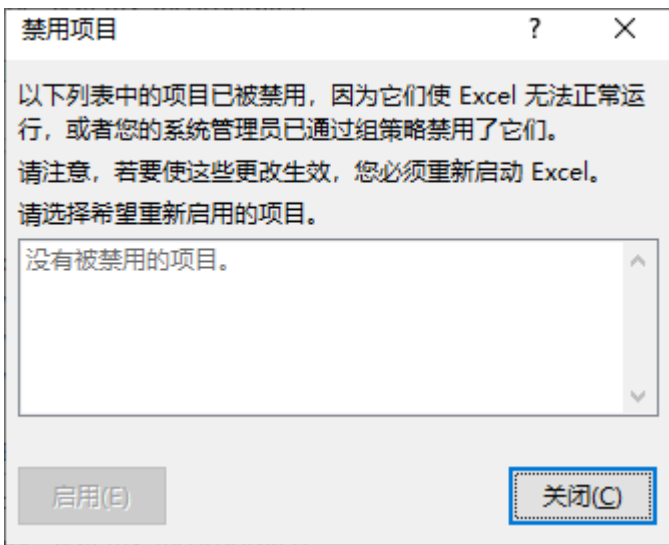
禁用项目

?

X

以下列表中的项目已被禁用，因为它们使 Excel 无法正常运行，或者您的系统管理员已通过组策略禁用了它们。

请注意，若要使这些更改生效，您必须重新启动 Excel。

请选择希望重新启用的项目。

没有被禁用的项目。

启用(E)

关闭(C)